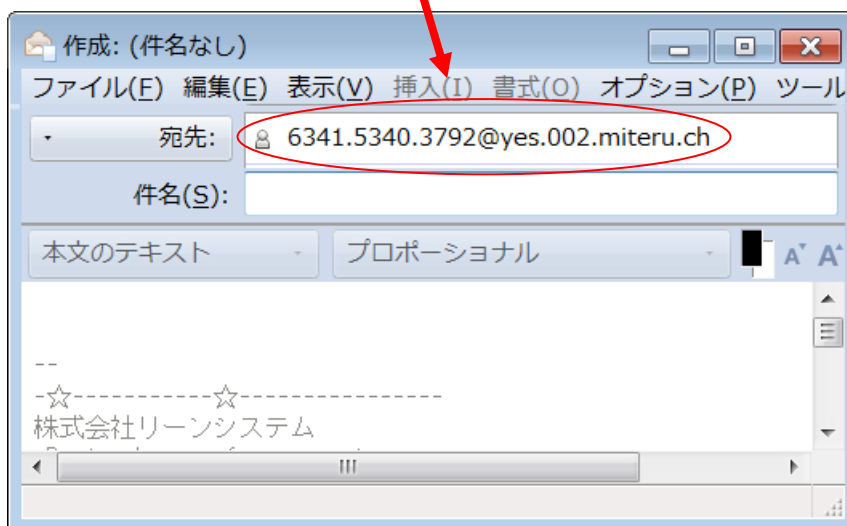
作成: (件名なし)

ファイル(F) 編集(E) 表示(V) 挿入(I) 書式(O) オプション(P) ツール

宛先: 6341.5340.3792@yes.002.miteru.ch

件名(S):

本文のテキスト
プロポーショナル

--
-☆-----------☆---------------
株式会社リーンシステム